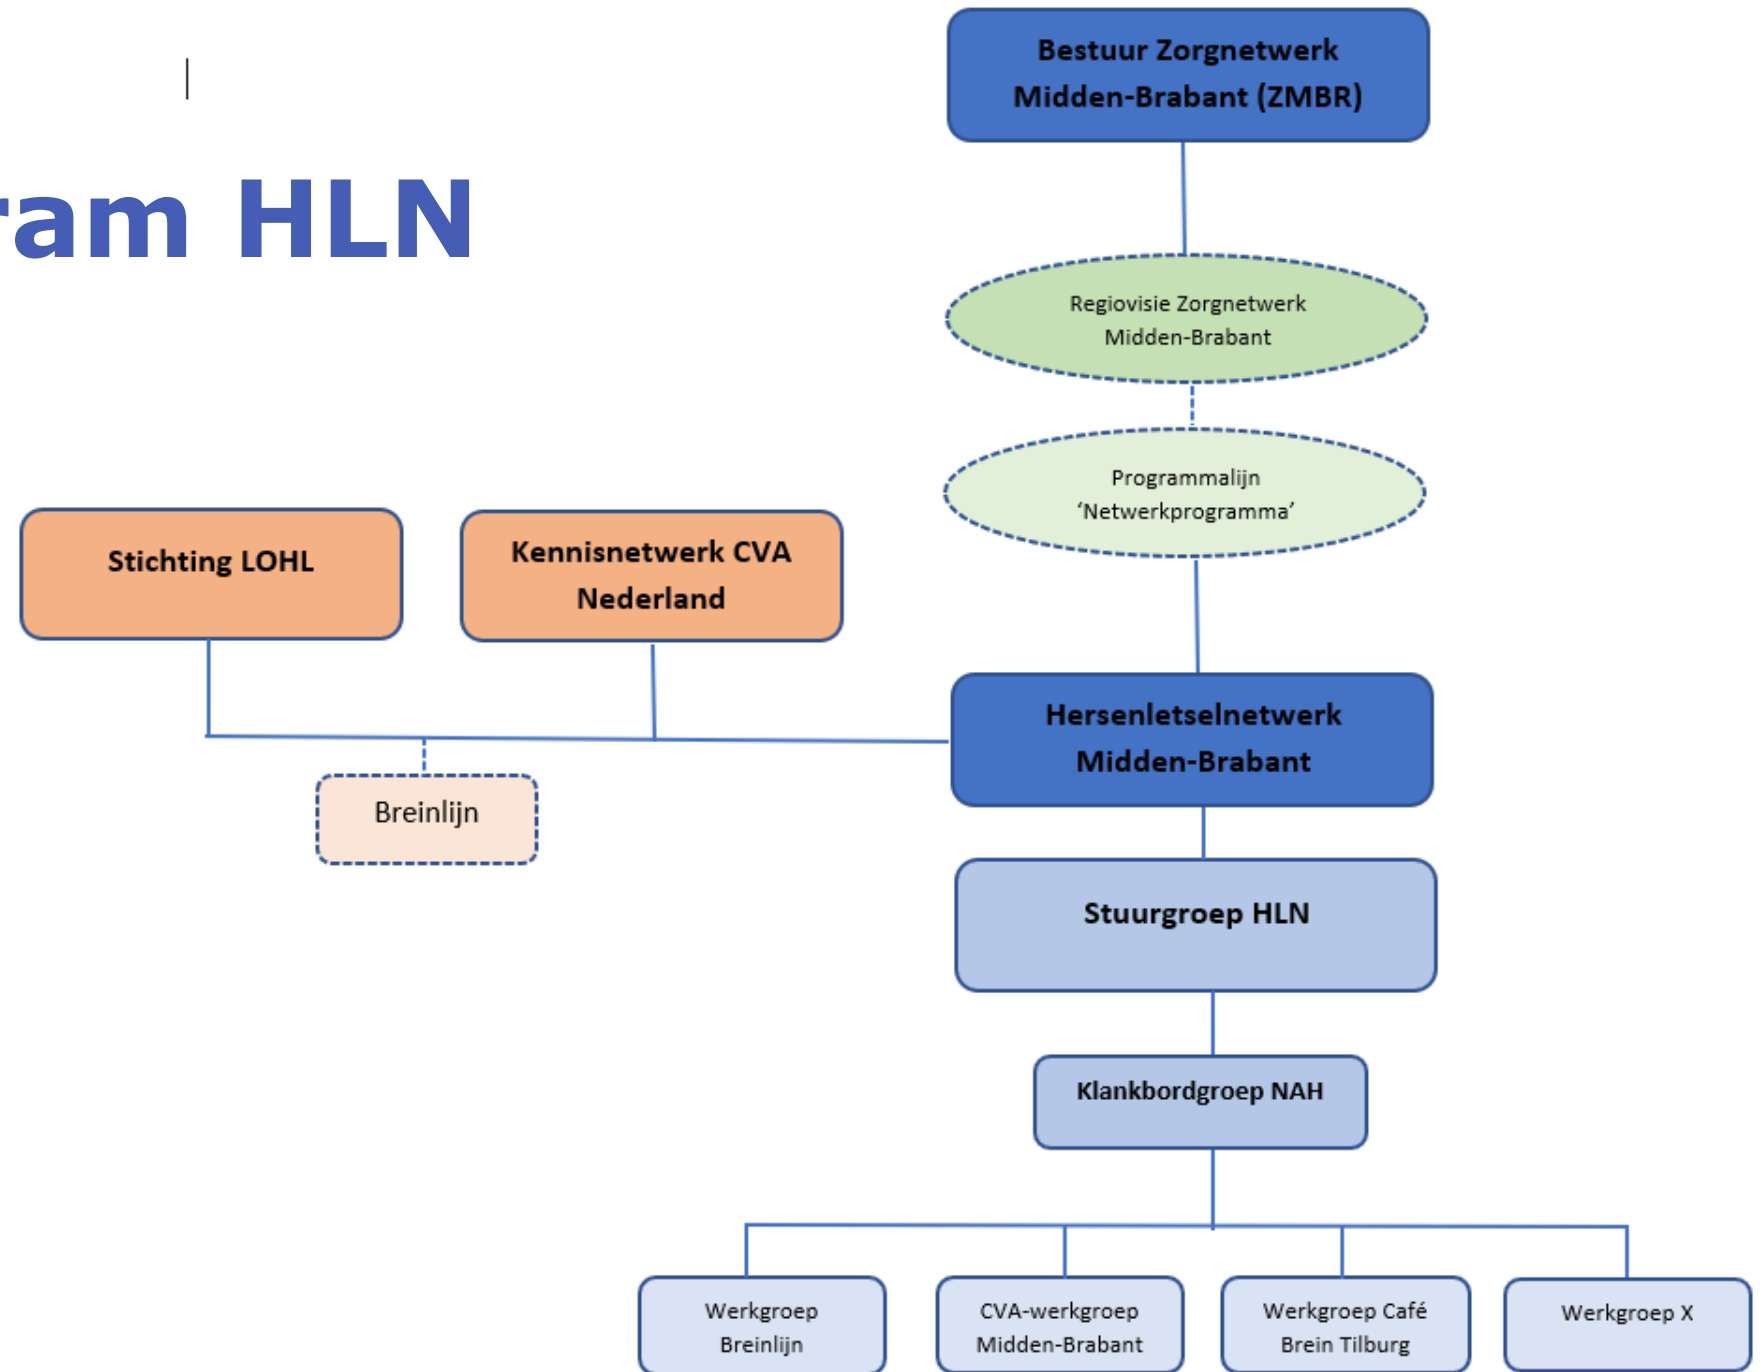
ram HLN

Bestuur Zorgnetwerk Midden-Brabant (ZMBR)

Regiovisie Zorgnetwerk Midden-Brabant

Programmalijn ‘Netwerkprogramma’

Stichting LOHL

Kennisnetwerk CVA Nederland

Hersenletselnetwerk Midden-Brabant

Breinlijn

Stuurgroep HLN

Klankbordgroep NAH

Werkgroep Breinlijn

CVA-werkgroep Midden-Brabant

Werkgroep Café Brein Tilburg

Werkgroep X